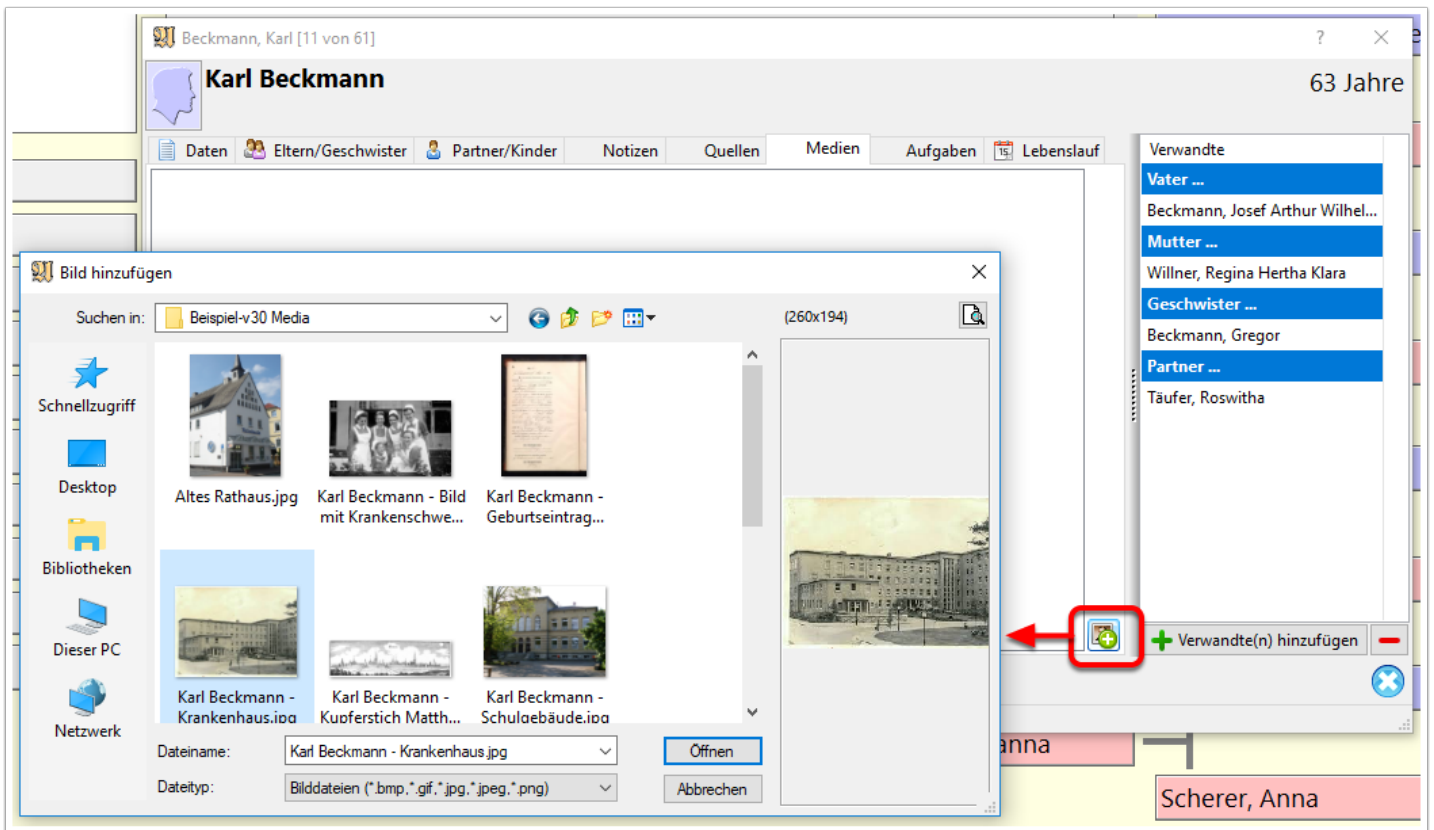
Beckmann, Karl [11 von 61]

?
✕

Karl Beckmann

63 Jahre

Daten | Eltern/Geschwister | Partner/Kinder | Notizen | Quellen | Medien | Aufgaben | Lebenslauf

Verwandte
Vater ...
Beckmann, Josef Arthur Wilhel...
Mutter ...
Willner, Regina Hertha Klara
Geschwister ...
Beckmann, Gregor
Partner ...
Täufer, Roswitha

Verwandte(n) hinzufügen

Bild hinzufügen

Suchen in: Beispiel-v30 Media

(260x194)

Schnellzugriff
Desktop
Bibliotheken
Dieser PC
Netzwerk

Altes Rathaus.jpg
Karl Beckmann - Bild mit Krankenschwe...
Karl Beckmann - Geburtseintrag...
Karl Beckmann - Krankenhaus.jpg
Karl Beckmann - Kupferstich Matth...
Karl Beckmann - Schulgebäude.jpg

Dateiname: Karl Beckmann - Krankenhaus.jpg
Dateityp: Bilddateien (*.bmp,*.gif,*.jpg,*.jpeg,*.png)

Öffnen
Abbrechen

anna

Scherer, Anna